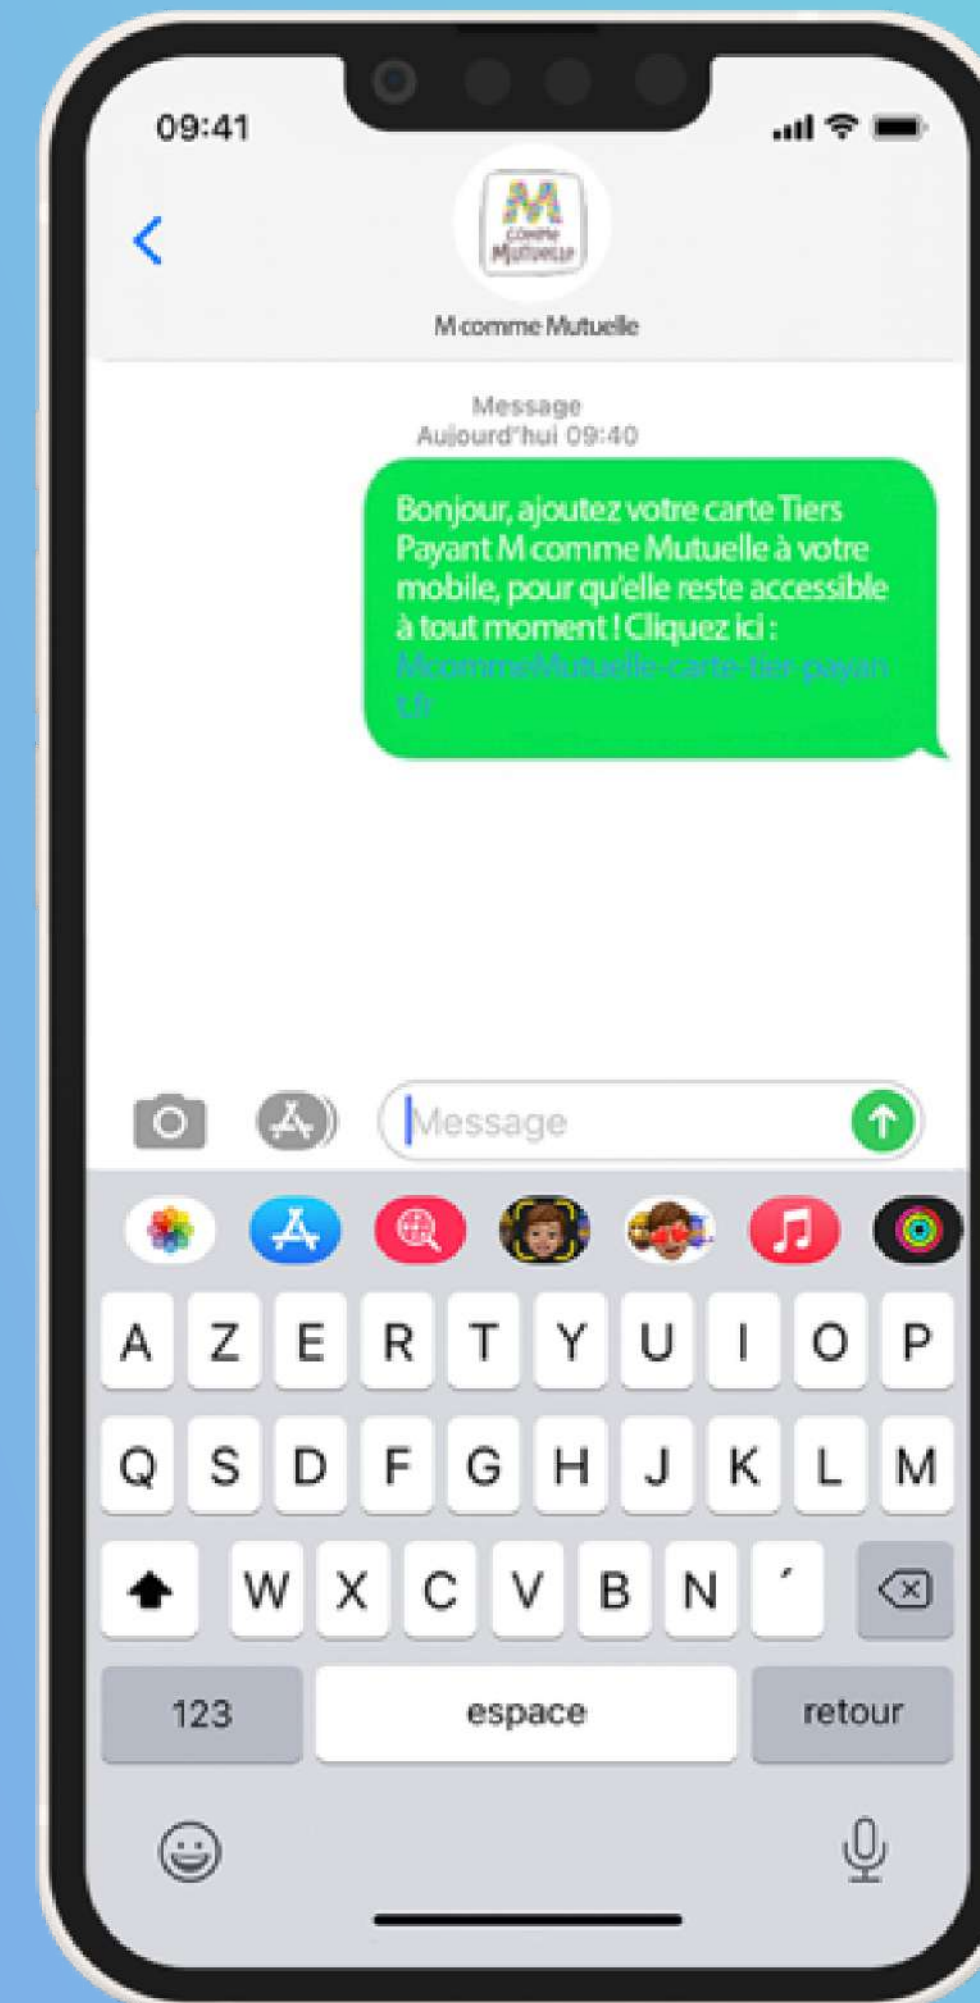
09:41

M comme Mutuelle

M comme Mutuelle

Message
Aujourd'hui 09:40

Bonjour, ajoutez votre carte Tiers Payant M comme Mutuelle à votre mobile, pour qu'elle reste accessible à tout moment ! Cliquez ici : McommeMutuelle-carte-tier-payant.fr

Message

A Z E R T Y U I O P
Q S D F G H J K L M
W X C V B N ´
123 espace retour